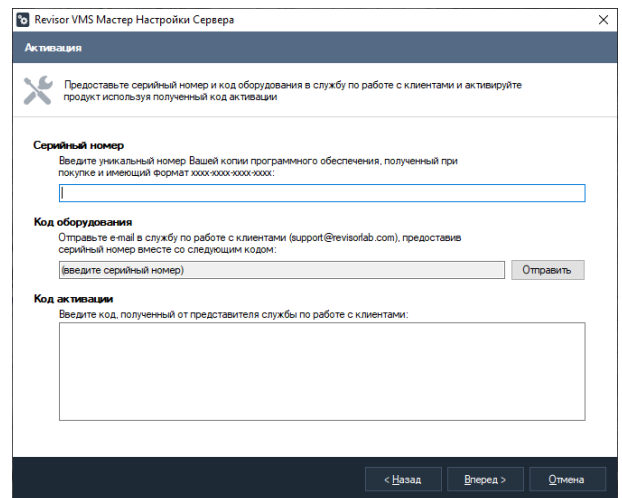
Revisor VMS Мастер Настройки Сервера

Активация

Предоставьте серийный номер и код оборудования в службу по работе с клиентами и активируйте продукт используя полученный код активации

Серийный номер

Введите уникальный номер Вашей копии программного обеспечения, полученный при покупке и имеющий формат xxxx-xxxx-xxxx-xxxx:

Код оборудования

Отправьте e-mail в службу по работе с клиентами (support@revisorlab.com), предоставив серийный номер вместе со следующим кодом:

(введите серийный номер)

Отправить

Код активации

Введите код, полученный от представителя службы по работе с клиентами:

< Назад

Вперед >

Отмена